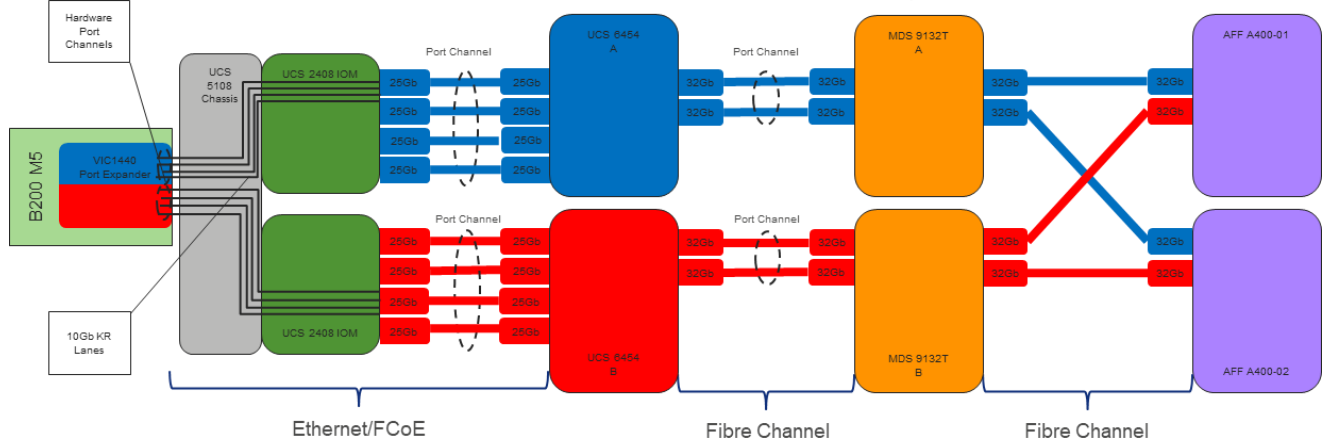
Hardware Port Channels

B200 M5

VIC1440 Port Expander

10Gb KR Lanes

UCS 5108 Chassis

UCS 2408 IOM

25Gb
25Gb
25Gb
25Gb

Port Channel

25Gb
25Gb
25Gb
25Gb

UCS 6454 A

32Gb
32Gb

Port Channel

32Gb
32Gb

MDS 9132T A

32Gb
32Gb

32Gb
32Gb

AFF A400-01

UCS 2408 IOM

25Gb
25Gb
25Gb
25Gb

Port Channel

25Gb
25Gb
25Gb
25Gb

UCS 6454 B

32Gb
32Gb

Port Channel

32Gb
32Gb

MDS 9132T B

32Gb
32Gb

32Gb
32Gb

AFF A400-02

Ethernet/FCoE

Fibre Channel

Fibre Channel